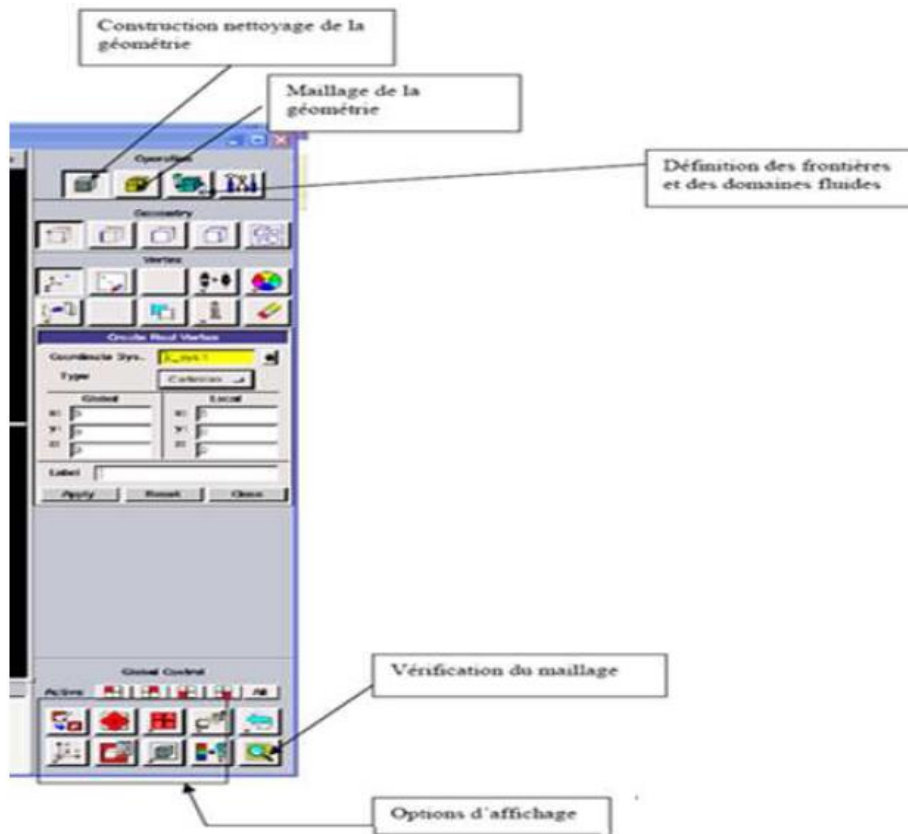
Construction nettoyage de la géométrie

Maillage de la géométrie

Définition des frontières et des domaines fluides

Operation

Geometry

Vertex

Create Real Vertex

Coordinate Sys. c_sys.1

Type Cartesian

Global

Local

x: 0

y: 0

z: 0

x: 0

y: 0

z: 0

Label

Apply Reset Close

Global Control

Active All

Vérification du maillage

Options d'affichage